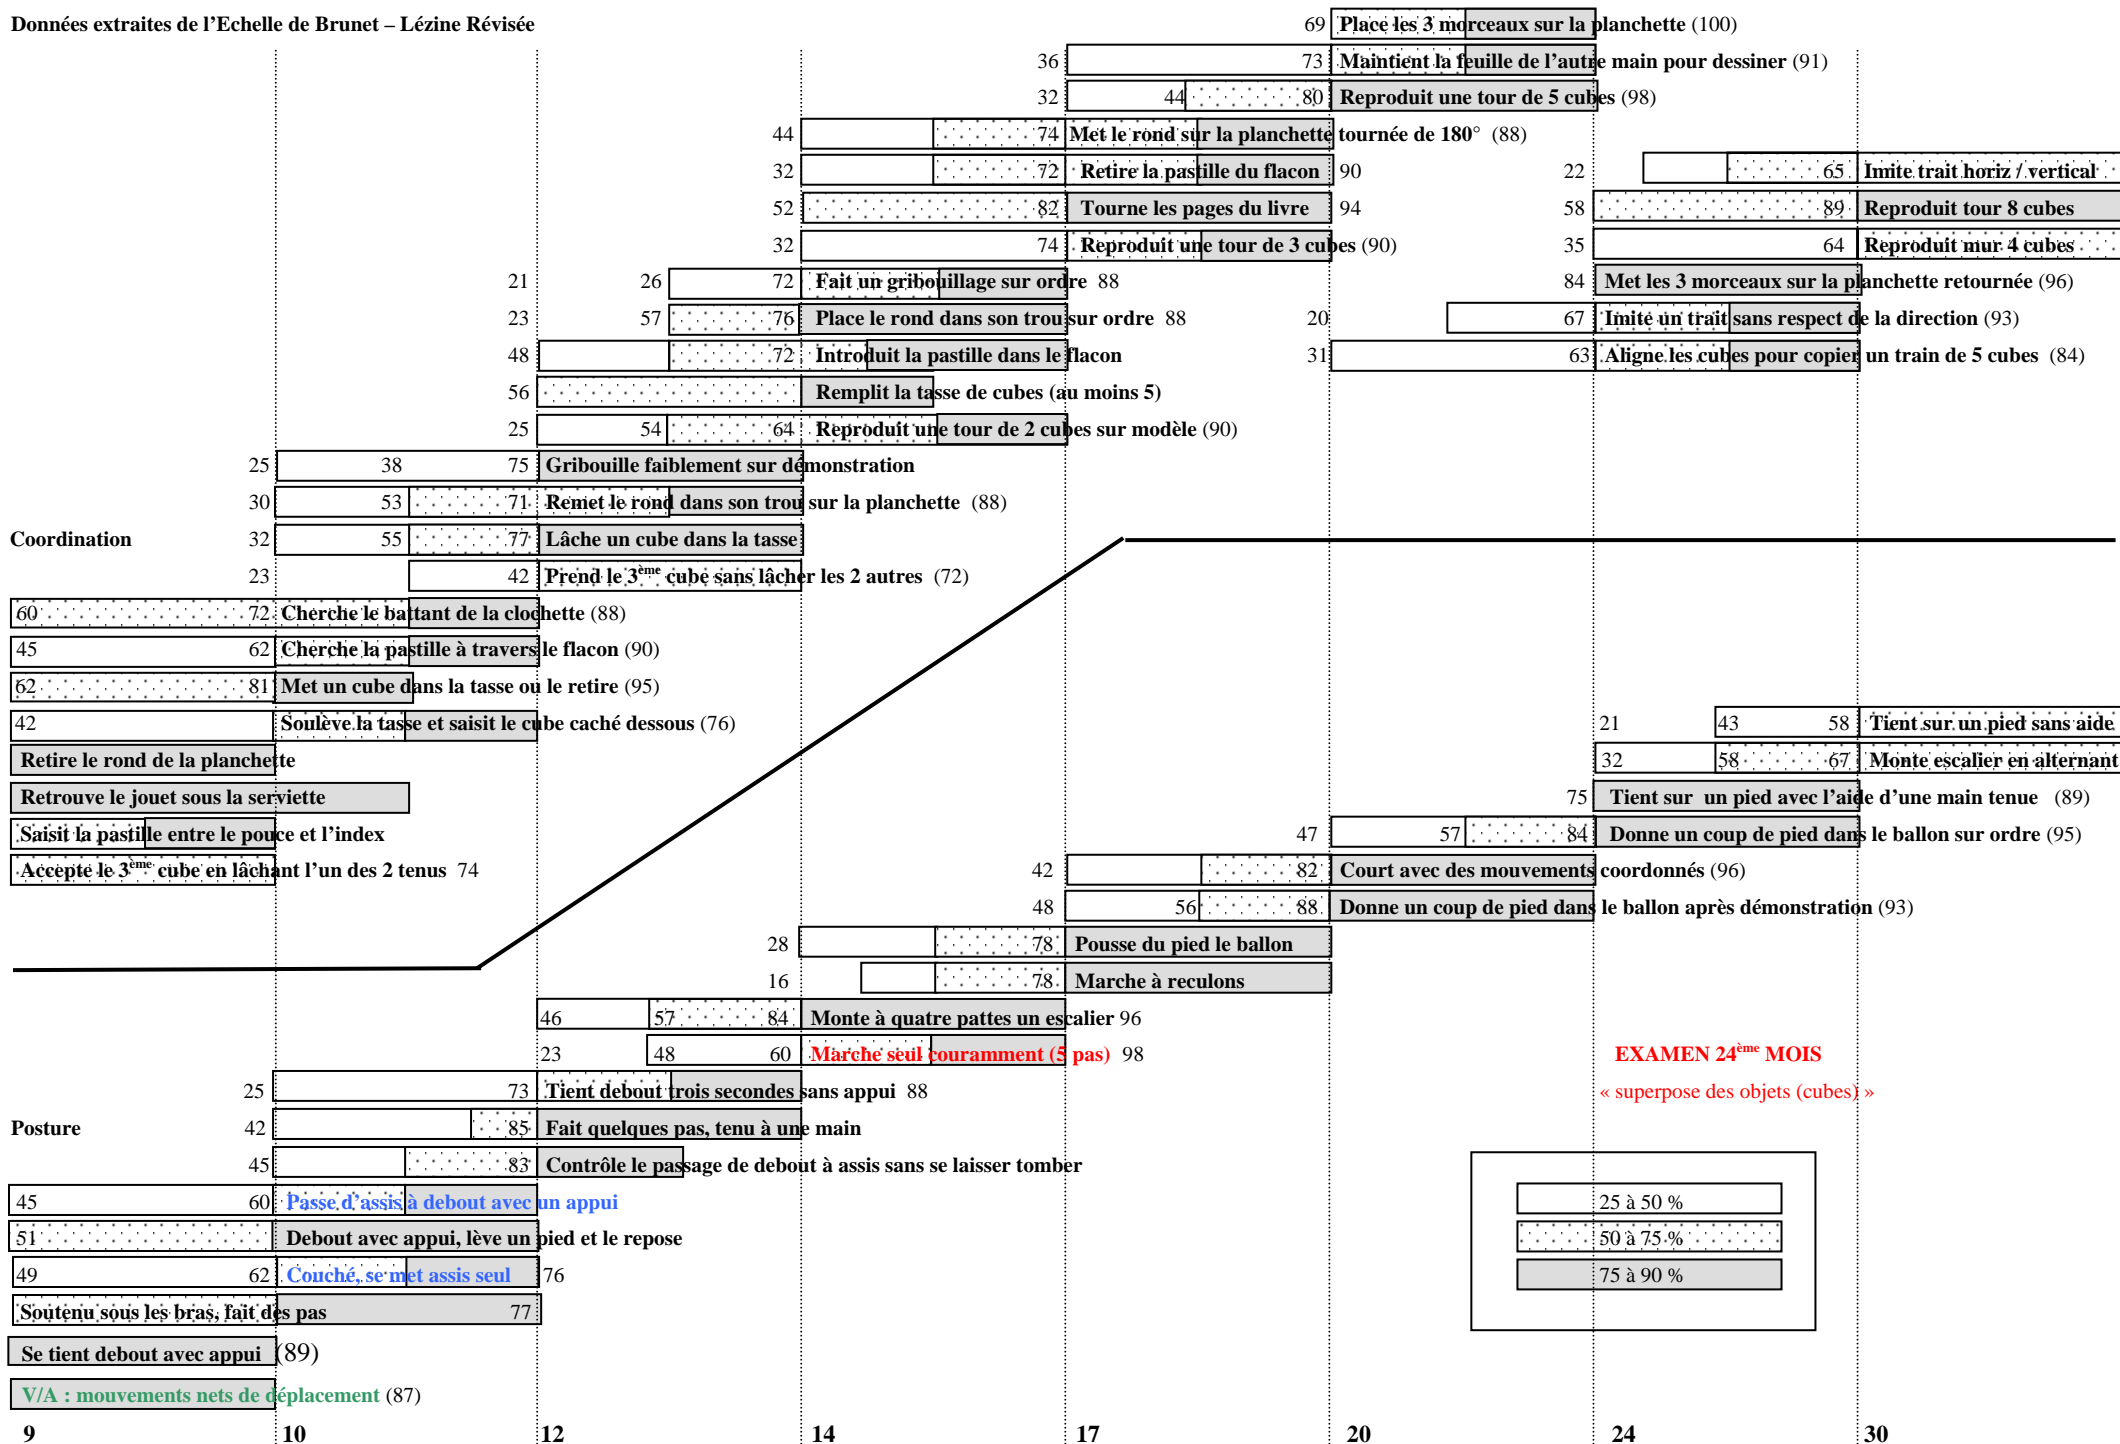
Données extraites de l'Echelle de Brunet – Lézine Révisée

69 Place les 3 morceaux sur la planchette (100)
36 73 Maintient la feuille de l'autre main pour dessiner (91)
32 44 80 Reproduit une tour de 5 cubes (98)
44 74 Met le rond sur la planchette tournée de 180° (88)
32 72 Retire la pastille du flacon 90
22 65 Imite trait horiz / vertical
52 82 Tourne les pages du livre 94
58 89 Reproduit tour 8 cubes
32 74 Reproduit une tour de 3 cubes (90)
35 64 Reproduit mur 4 cubes
21 26 72 Fait un gribouillage sur ordre 88
84 Met les 3 morceaux sur la planchette retournée (96)
23 57 76 Place le rond dans son trou sur ordre 88
20 67 Imite un trait sans respect de la direction (93)
48 72 Introduit la pastille dans le flacon
31 63 Aligne les cubes pour copier un train de 5 cubes (84)
56 Remplit la tasse de cubes (au moins 5)
25 54 64 Reproduit une tour de 2 cubes sur modèle (90)
25 38 75 Gribouille faiblement sur démonstration
30 53 71 Remet le rond dans son trou sur la planchette (88)
Coordination
32 55 77 Lâche un cube dans la tasse
23 42 Prend le 3ème cube sans lâcher les 2 autres (72)
60 72 Cherche le battant de la clochette (88)
45 62 Cherche la pastille à travers le flacon (90)
62 81 Met un cube dans la tasse ou le retire (95)
42 Soulève la tasse et saisit le cube caché dessous (76)
21 43 58 Tient sur un pied sans aide
Retire le rond de la planchette
32 58 67 Monte escalier en alternant
Retrouve le jouet sous la serviette
75 Tient sur un pied avec l'aide d'une main tenue (89)
Saisit la pastille entre le pouce et l'index
47 57 84 Donne un coup de pied dans le ballon sur ordre (95)
Accepte le 3ème cube en lâchant l'un des 2 tenus 74
42 82 Court avec des mouvements coordonnés (96)
48 56 88 Donne un coup de pied dans le ballon après démonstration (93)
28 78 Pousse du pied le ballon
16 78 Marche à reculons
46 57 84 Monte à quatre pattes un escalier 96
23 48 60 Marche seul couramment (5 pas) 98
EXAMEN 24ème MOIS
25 73 Tient debout trois secondes sans appui 88
« superpose des objets (cubes) »
Posture
42 85 Fait quelques pas, tenu à une main
45 83 Contrôle le passage de debout à assis sans se laisser tomber
45 60 Passe d'assis à debout avec un appui
25 à 50 %
51 Debout avec appui, lève un pied et le repose
50 à 75 %
49 62 Couché, se met assis seul 76
75 à 90 %
Soutenu sous les bras, fait des pas 77
Se tient debout avec appui (89)
V/A : mouvements nets de déplacement (87)
9 10 12 14 17 20 24 30